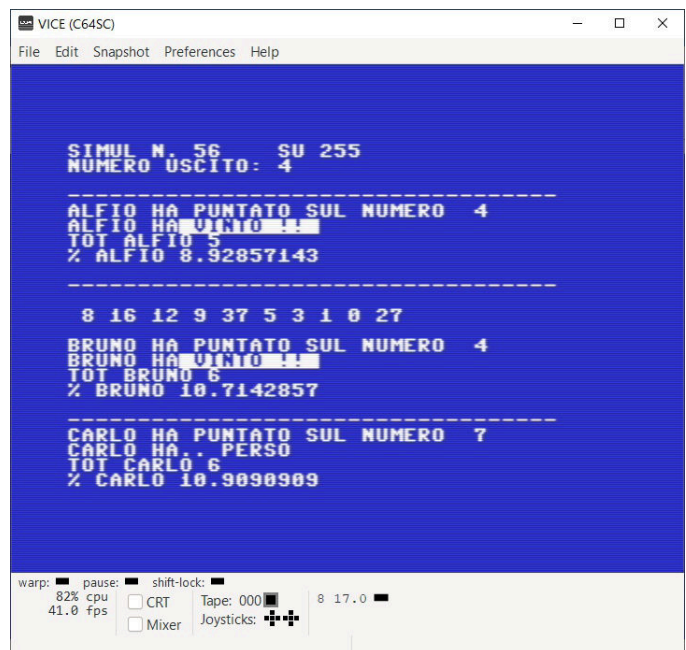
VICE (C64SC)

File Edit Snapshot Preferences Help

SIMUL N. 56 SU 255
NUMERO USCITO: 4

------------------------------------

ALFIO HA PUNTATO SUL NUMERO 4
ALFIO HA VINTO !!
TOT ALFIO 5
% ALFIO 8.92857143

------------------------------------

8 16 12 9 37 5 3 1 0 27

BRUNO HA PUNTATO SUL NUMERO 4
BRUNO HA VINTO !!
TOT BRUNO 6
% BRUNO 10.7142857

------------------------------------

CARLO HA PUNTATO SUL NUMERO 7
CARLO HA.. PERSO
TOT CARLO 6
% CARLO 10.9090909

warp: pause: shift-lock:
82% cpu
41.0 fps
CRT
Mixer
Tape: 000
Joysticks:
8 17.0